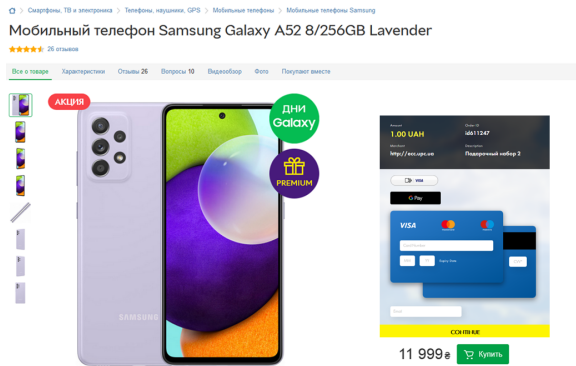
Смартфоны, ТВ и электроника > Телефоны, наушники, GPS > Мобильные телефоны > Мобильные телефоны Samsung

Мобильный телефон Samsung Galaxy A52 8/256GB Lavender

26 отзывов

Все о товаре | Характеристики | Отзывы 26 | Вопросы 10 | Видеообзор | Фото | Покупают вместе

АКЦИЯ

ДНИ Galaxy

PREMIUM

SAMSUNG

Amount
1.00 UAH
Order ID
id611247
Merchant
http://ecc.upc.ua
Description
Подарочный набор 2

VISA

G Pay

VISA

Card Number

ССЫЛКИ

11 999₴

Купить